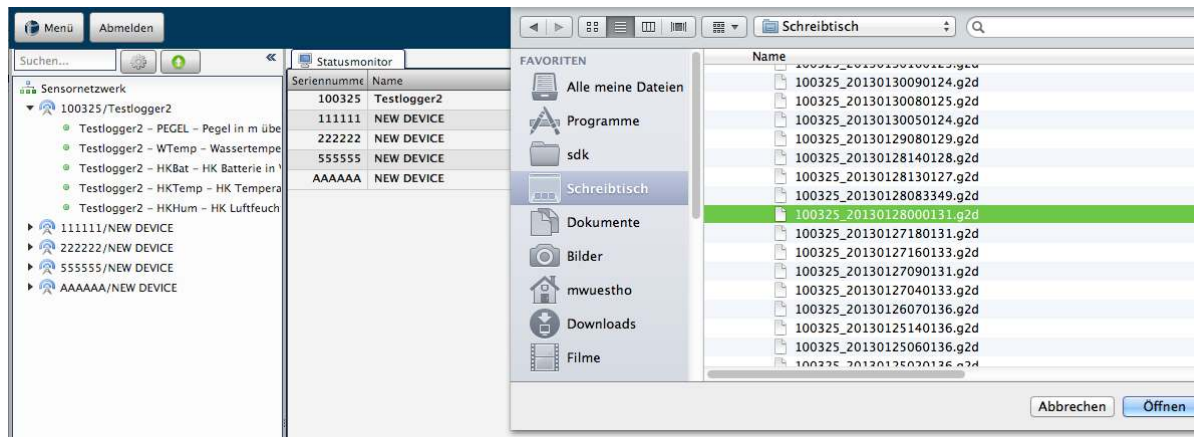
Menü Abmelden

Suchen...

Sensornetzwerk
100325/Testlogger2
Testlogger2 - PEGEL - Pegel in m übe
Testlogger2 - WTemp - Wassertempe
Testlogger2 - HKBat - HK Batterie in
Testlogger2 - HKTemp - HK Tempera
Testlogger2 - HKHum - HK Luftfeuch
111111/NEW DEVICE
222222/NEW DEVICE
555555/NEW DEVICE
AAAAAA/NEW DEVICE

Statusmonitor

| Seriennumme | Name |
|---|---|
| 100325 | Testlogger2 |
| 111111 | NEW DEVICE |
| 222222 | NEW DEVICE |
| 555555 | NEW DEVICE |
| AAAAAA | NEW DEVICE |

Schreibtisch

FAVORITEN
Alle meine Dateien
Programme
sdk
Schreibtisch
Dokumente
Bilder
mwuestho
Downloads
Filme

Name
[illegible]
100325_20130130090124.g2d
100325_20130130080125.g2d
100325_20130130050124.g2d
100325_20130129080129.g2d
100325_20130128140128.g2d
100325_20130128130127.g2d
100325_20130128083349.g2d
100325_20130128000131.g2d
100325_20130127180131.g2d
100325_20130127160133.g2d
100325_20130127090131.g2d
100325_20130127040133.g2d
100325_20130126070136.g2d
100325_20130125140136.g2d
100325_20130125060136.g2d
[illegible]

Abbrechen Öffnen